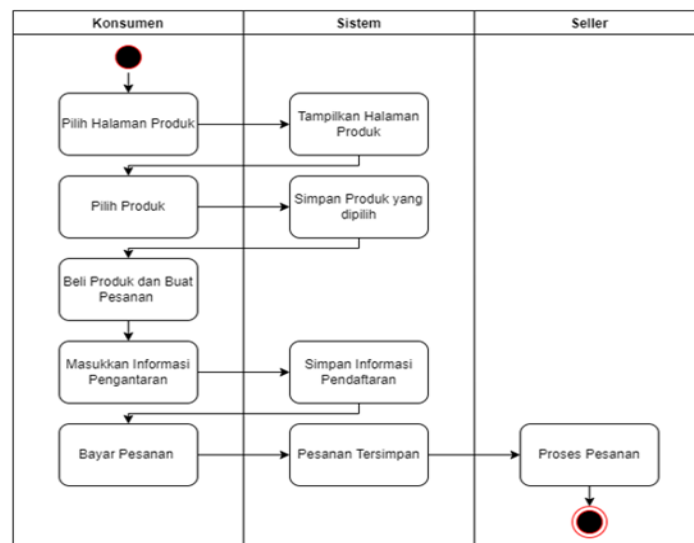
Konsumen

Sistem

Seller

Pilih Halaman Produk

Tampilkan Halaman Produk

Pilih Produk

Simpan Produk yang dipilih

Beli Produk dan Buat Pesanan

Masukkan Informasi Pengantaran

Simpan Informasi Pendaftaran

Bayar Pesanan

Pesanan Tersimpan

Proses Pesanan